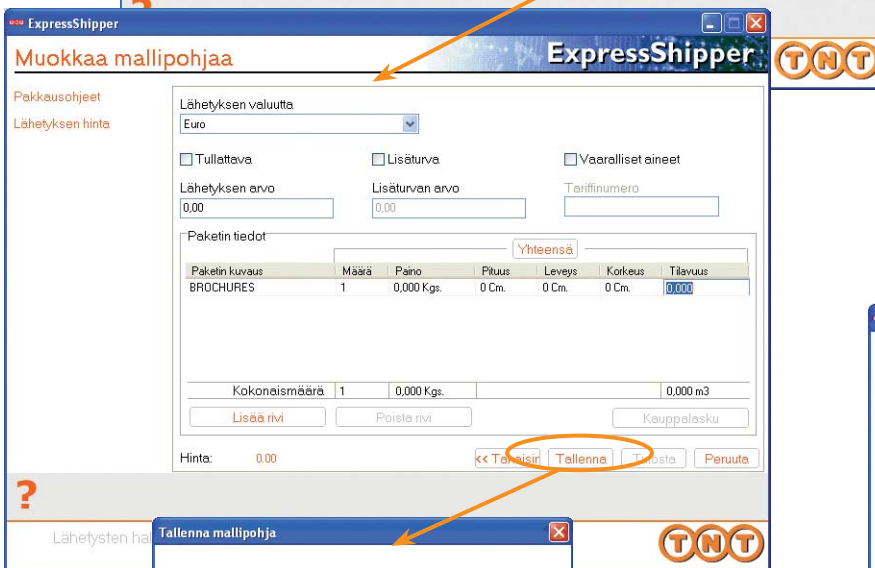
ExpressShipper

Muokkaa mallipohjaa

ExpressShipper

TNT

Pakkausohjeet

Lähetyksen hinta

Lähetyksen valuutta

Euro

Tullattava

Lisäturva

Vaaralliset aineet

Lähetyksen arvo

0,00

Lisäturvan arvo

0,00

Tariffinumero

Paketin tiedot

Yhteensä

| Paketin kuvaus | Määrä | Paino | Pituus | Leveys | Korkeus | Tilavuus |
|---|---|---|---|---|---|---|
| BROCHURES | 1 | 0,000 Kgs. | 0 Cm. | 0 Cm. | 0 Cm. | 0,000 |

Kokonaismäärä 1 0,000 Kgs. 0,000 m3

Lisää rivi

Poista rivi

Kauppalasku

Hinta: 0.00

<< Ta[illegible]sin

Tallenna

T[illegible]osta

Peruuta

?

Lähetysten hal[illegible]

Tallenna mallipohja

TNT